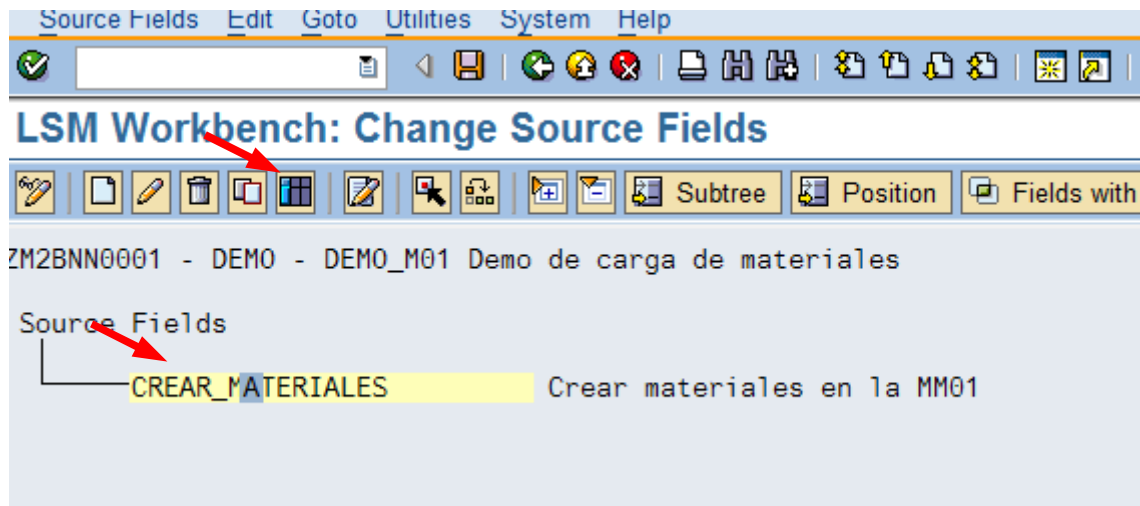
Source Fields Edit Goto Utilities System Help

LSM Workbench: Change Source Fields

Subtree Position Fields with

ZM2BNN0001 - DEMO - DEMO_M01 Demo de carga de materiales

Source Fields

CREAR_MATERIALES Crear materiales en la MM01